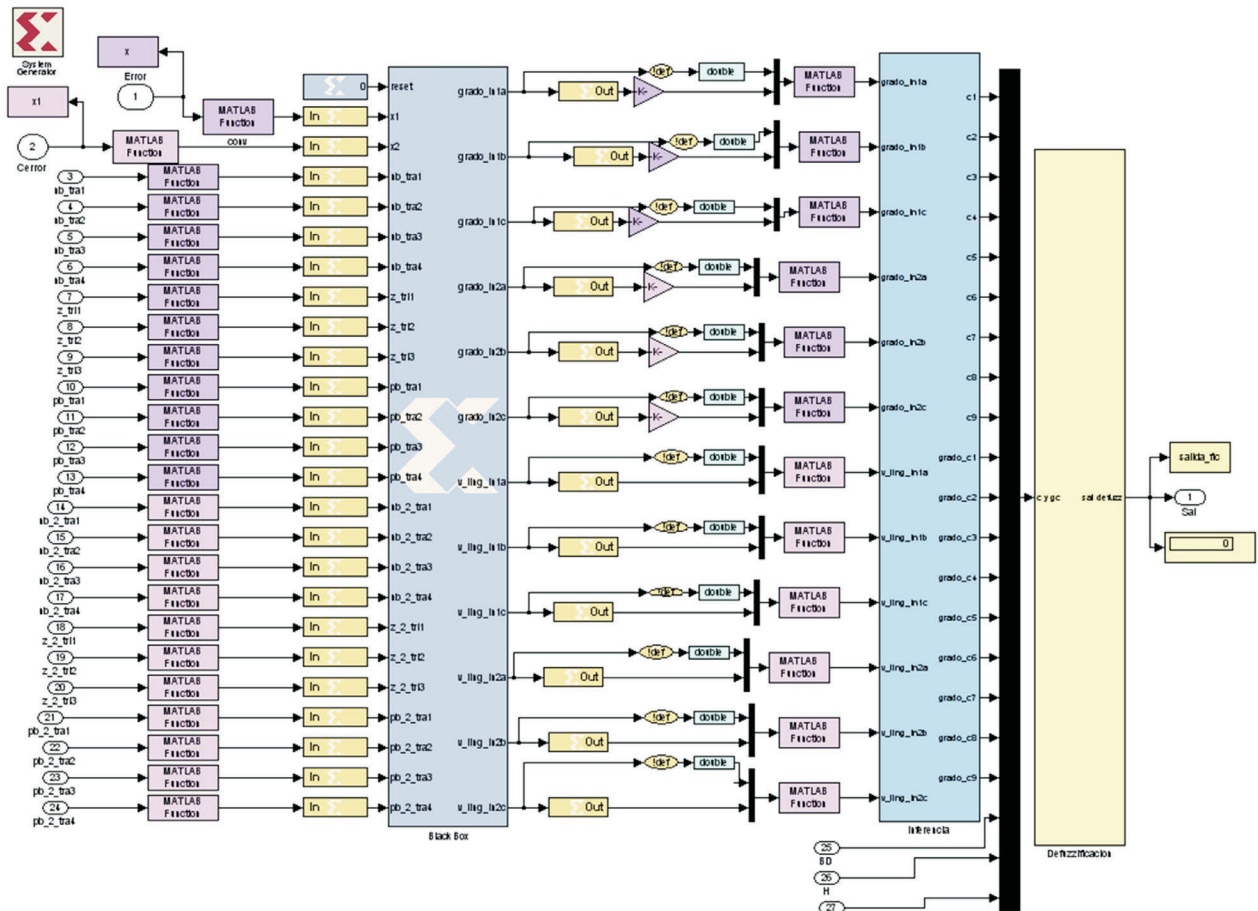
System Generator

x

Error

x1

1

MATLAB Function

conv

2

Cerror

MATLAB Function

3
nb_tra1
4
nb_tra2
5
nb_tra3
6
nb_tra4
7
z_tri1
8
z_tri2
9
z_tri3
10
pb_tra1
11
pb_tra2
12
pb_tra3
13
pb_tra4
14
nb_2_tra1
15
nb_2_tra2
16
nb_2_tra3
17
nb_2_tra4
18
z_2_tri1
19
z_2_tri2
20
z_2_tri3
21
pb_2_tra1
22
pb_2_tra2
23
pb_2_tra3
24
pb_2_tra4

MATLAB Function

In

0

reset
x1
x2
nb_tra1
nb_tra2
nb_tra3
nb_tra4
z_tri1
z_tri2
z_tri3
pb_tra1
pb_tra2
pb_tra3
pb_tra4
nb_2_tra1
nb_2_tra2
nb_2_tra3
nb_2_tra4
z_2_tri1
z_2_tri2
z_2_tri3
pb_2_tra1
pb_2_tra2
pb_2_tra3
pb_2_tra4

grado_in1a
grado_in1b
grado_in1c
grado_in2a
grado_in2b
grado_in2c
v_ling_in1a
v_ling_in1b
v_ling_in1c
v_ling_in2a
v_ling_in2b
v_ling_in2c

Black Box

Out

K-

!def

double

MATLAB Function

grado_in1a
grado_in1b
grado_in1c
grado_in2a
grado_in2b
grado_in2c
v_ling_in1a
v_ling_in1b
v_ling_in1c
v_ling_in2a
v_ling_in2b
v_ling_in2c

c1
c2
c3
c4
c5
c6
c7
c8
c9
grado_c1
grado_c2
grado_c3
grado_c4
grado_c5
grado_c6
grado_c7
grado_c8
grado_c9

Inferencia

25
BD
26
H
27

c y gc

sal defuzz

Defuzzificacion

salida_flc

1
Sal

0